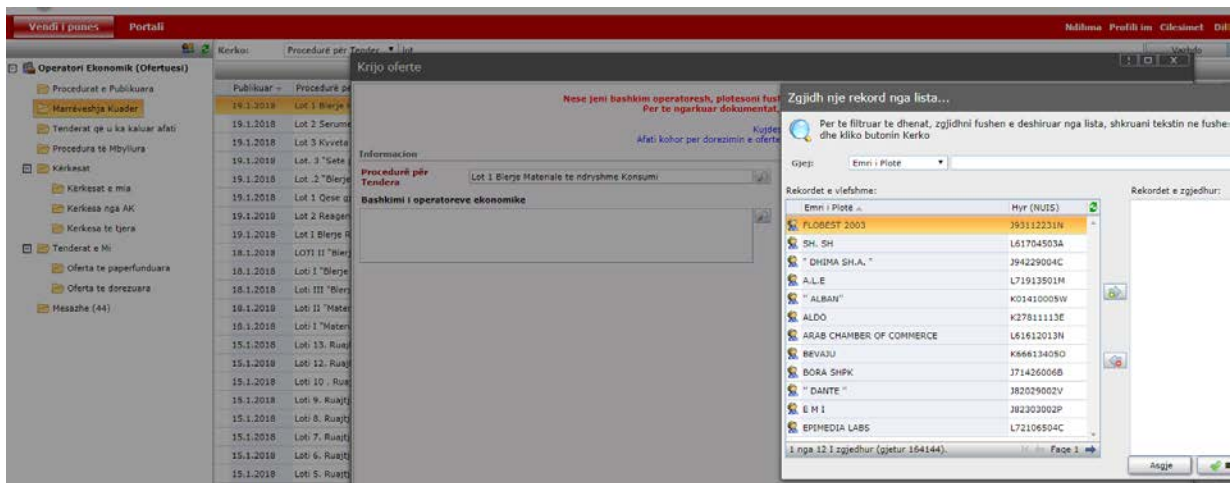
Vendi i punes Portali

Ndihma Profili im Cilesimet Dil

Kerko: Procedurë për Tender Lot

Operatori Ekonomik (Ofertuesi)
Procedurat e Publikuara
Marrëveshja Kuader
Tenderat që u ka kaluar afati
Procedura të Mbyllura
Kërkesat
Kërkesat e mia
Kerkesa nga AK
Kerkesa te tjera
Tenderat e Mi
Oferta te paperfunduara
Oferta te dorezuara
Mesazhe (44)

| Publikuar | Procedurë p |
|---|---|
| 19.1.2018 | Lot 1 Blerje |
| 19.1.2018 | Lot 2 Serume |
| 19.1.2018 | Lot 3 Kyveta |
| 19.1.2018 | Lot. 3 "Sete |
| 19.1.2018 | Lot .2 "Blerje |
| 19.1.2018 | Lot 1 Qese |
| 19.1.2018 | Lot 2 Reagen |
| 19.1.2018 | Lot I Blerje |
| 18.1.2018 | LOTI II "Blerj |
| 18.1.2018 | Lot I "Blerje |
| 18.1.2018 | Loti III "Bler |
| 18.1.2018 | Loti II "Mater |
| 18.1.2018 | Loti I "Materi |
| 15.1.2018 | Loti 13. Ruaj |
| 15.1.2018 | Loti 12. Ruaj |
| 15.1.2018 | Loti 10 . Rua |
| 15.1.2018 | Loti 9. Ruajt |
| 15.1.2018 | Loti 8. Ruajt |
| 15.1.2018 | Loti 7. Ruajt |
| 15.1.2018 | Loti 6. Ruajt |
| 15.1.2018 | Loti 5. Ruajt |

Krijo oferte

Nese jeni bashkim operatoresh, plotesoni fush
Per te ngarkuar dokumentat,
Kujdes
Afati kohor per dorezimin e oferte

Informacion
Procedurë për Tendera: Lot 1 Blerje Materiale te ndryshme Konsumi
Bashkimi i operatoreve ekonomike

Zgjidh nje rekord nga lista...

Per te filtruar te dhenat, zgjidhni fushen e deshiruar nga lista, shkruani tekstin ne fushe dhe kliko butonin Kerko

Gjej: Emri i Plotë

Rekordet e vlefshme:
Rekordet e zgjedhur:

| Emri i Plotë | Nyr (NUIS) |
|---|---|
| FLOBEST 2003 | J93112231N |
| SH. SH | L61704503A |
| " DHIMA SH.A. " | J94229004C |
| A.L.E | L71913501M |
| " ALBAN" | K01410005W |
| ALDO | K27811113E |
| ARAB CHAMBER OF COMMERCE | L61612013N |
| BEVAJU | K66613405O |
| BORA SHPK | J71426006B |
| " DANTE " | J82029002V |
| E M I | J82303002P |
| EPIMEDIA LABS | L72106504C |

1 nga 12 I zgjedhur (gjetur 164144). Faqe 1

Asgje